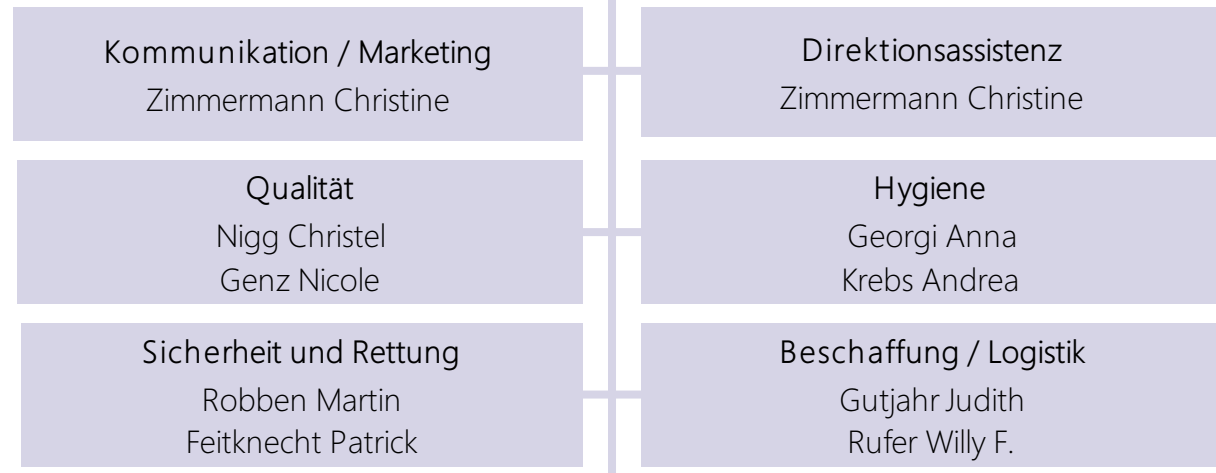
Kommunikation / Marketing
Zimmermann Christine

Direktionsassistenz
Zimmermann Christine

Qualität
Nigg Christel
Genz Nicole

Hygiene
Georgi Anna
Krebs Andrea

Sicherheit und Rettung
Robben Martin
Feitknecht Patrick

Beschaffung / Logistik
Gutjahr Judith
Rufer Willy F.